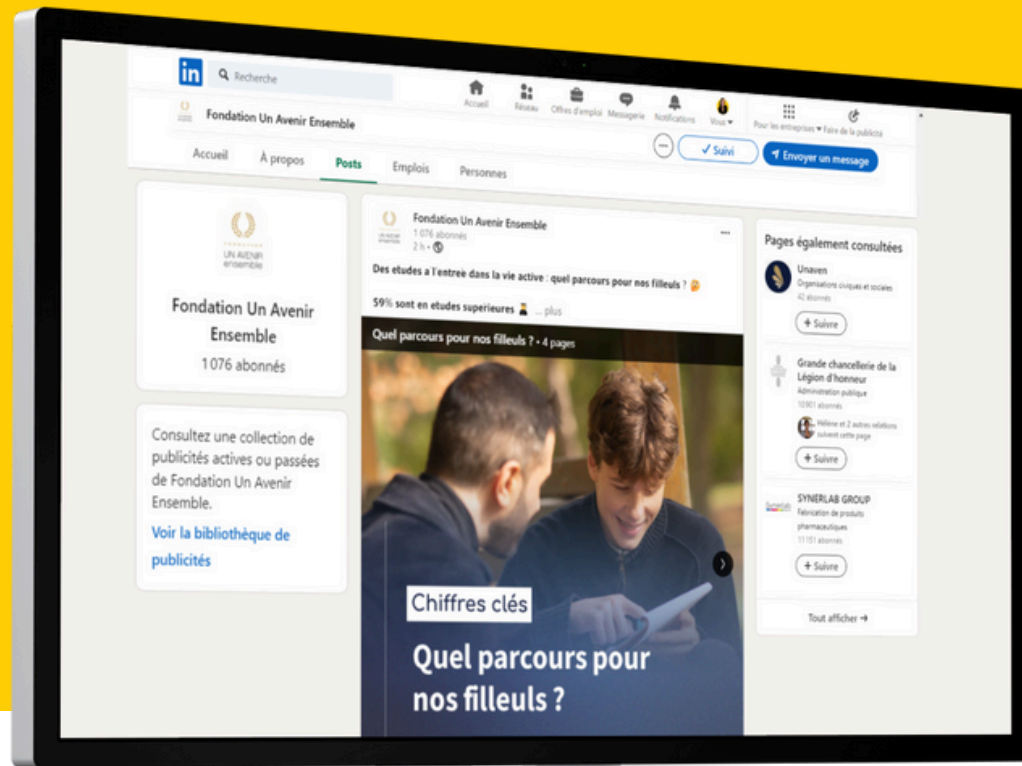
in Recherche

Accueil Réseau Offres d'emploi Messagerie Notifications Vous Pour les entreprises Faire de la publicité

Fondation Un Avenir Ensemble

Suivi Envoyer un message

Accueil À propos Posts Emplois Personnes

FONDATION UN AVENIR ensemble

Fondation Un Avenir Ensemble

1 076 abonnés

Consultez une collection de publicités actives ou passées de Fondation Un Avenir Ensemble.

Voir la bibliothèque de publicités

Fondation Un Avenir Ensemble
1 076 abonnés
2 h •

Des etudes a l'entrée dans la vie active : quel parcours pour nos filleuls ?

59% sont en etudes superieures ... plus

Quel parcours pour nos filleuls ? • 4 pages

Chiffres clés

Quel parcours pour nos filleuls ?

Pages également consultées

Unaven
Organisations civiques et sociales
42 abonnés
+ Suivre

Grande chancellerie de la Légion d'honneur
Administration publique
10 901 abonnés
Hélène et 2 autres relations suivent cette page
+ Suivre

SYNERLAB GROUP
Fabrication de produits pharmaceutiques
11 151 abonnés
+ Suivre

Tout afficher →